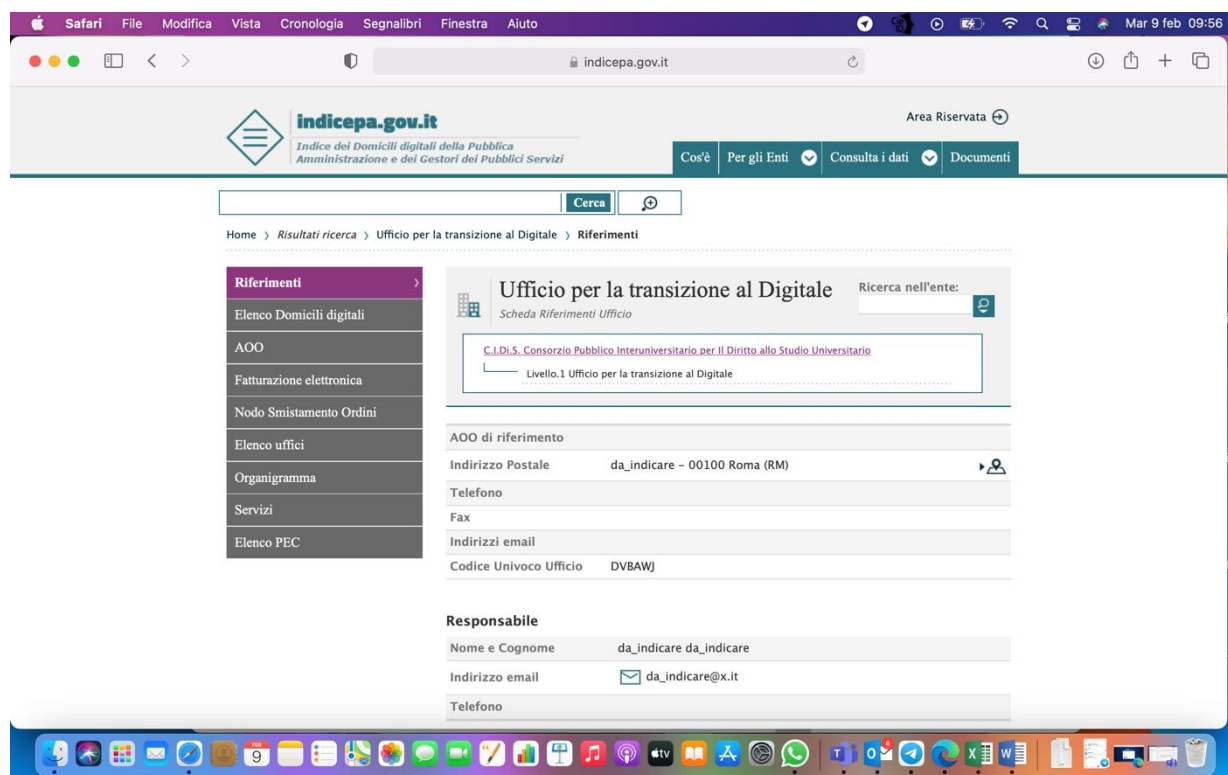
Safari File Modifica Vista Cronologia Segnalibri Finestra Aiuto Mar 9 feb 09:56

indicepa.gov.it

indicepa.gov.it
Indice dei Domicili digitali della Pubblica Amministrazione e dei Gestori dei Pubblici Servizi

Area Riservata

Cos'è | Per gli Enti | Consulta i dati | Documenti

Cerca

Home › Risultati ricerca › Ufficio per la transizione al Digitale › Riferimenti

Riferimenti
Elenco Domicili digitali
AOO
Fatturazione elettronica
Nodo Smistamento Ordini
Elenco uffici
Organigramma
Servizi
Elenco PEC

Ufficio per la transizione al Digitale
Scheda Riferimenti Ufficio

Ricerca nell'ente:

C.I.Di.S. Consorzio Pubblico Interuniversitario per Il Diritto allo Studio Universitario
Livello.1 Ufficio per la transizione al Digitale

| AOO di riferimento | |
|---|---|
| Indirizzo Postale | da_indicare - 00100 Roma (RM) |
| Telefono | |
| Fax | |
| Indirizzi email | |
| Codice Univoco Ufficio | DVBAWJ |

Responsabile

| Nome e Cognome | da_indicare da_indicare |
|---|---|
| Indirizzo email | da_indicare@x.it |
| Telefono | |

FEB 9